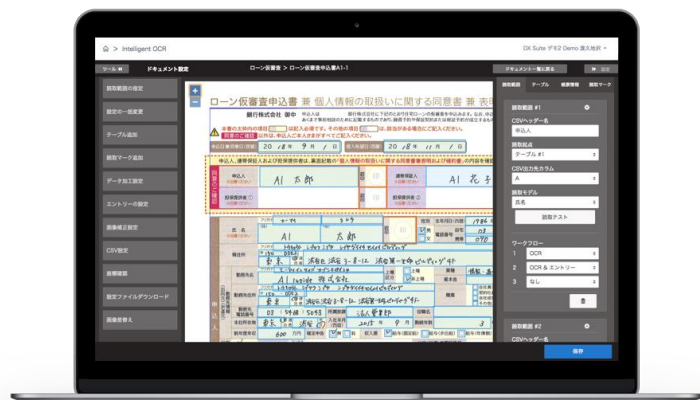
Intelligent OCR

DX Suite デモ2 Demo 導入検討

ツール

ドキュメント設定

ローン仮審査 > ローン仮審査申込書A1-1

ドキュメント一覧に戻る

読取範囲の指定

設定の一括変更

テーブル追加

読取マーク追加

データ加工設定

エントリーの設定

画像補正設定

CSV設定

規格確認

設定ファイルダウンロード

画像差替え

ローン仮審査申込書 兼 個人情報の取扱いに関する同意書 兼 表明

銀行株式会社 御中

20 18年 9月 10日

20 18年 11月 0日

AI 太郎

AI 花子

AI 太郎

読取範囲

テーブル

帳票情報

読取マーク

読取範囲 #1

CSVヘッダー名

申込人

読取起点

テーブル #1

CSV出力先カラム

A

読取モデル

氏名

読取テスト

ワークフロー

1 OCR

2 OCR & エントリー

3 なし

読取範囲 #2

CSVヘッダー名

保存